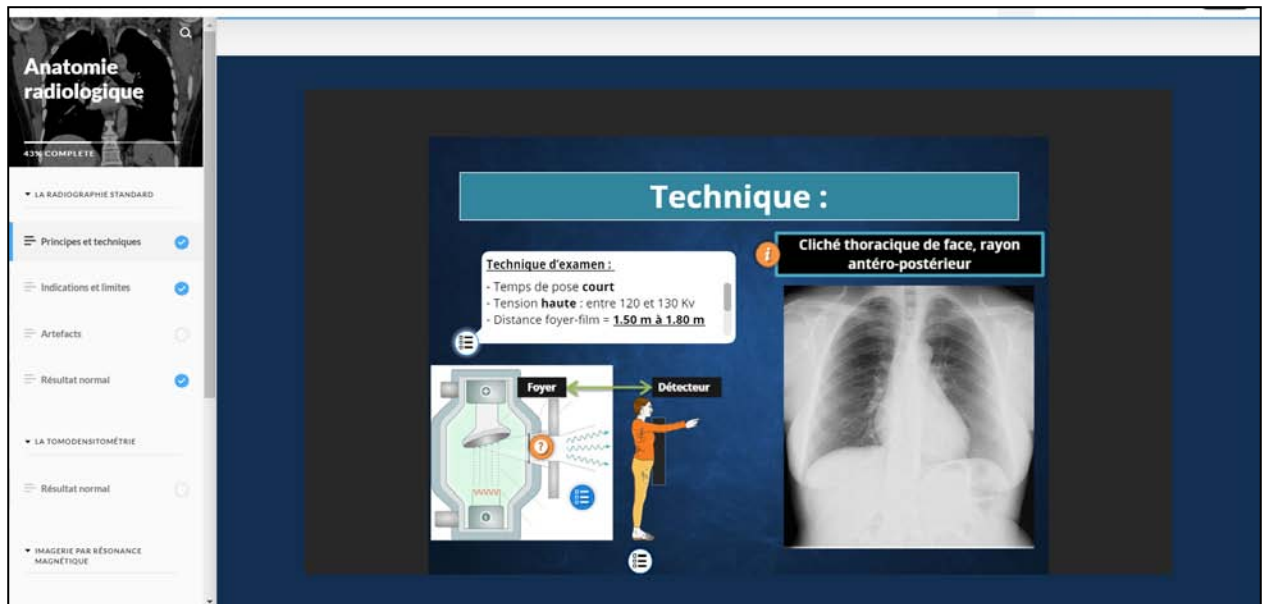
Anatomie radiologique

43% COMPLETE

LA RADIOGRAPHIE STANDARD

Principes et techniques

Indications et limites

Artefacts

Résultat normal

LA TOMODENSITOMÉTRIE

Résultat normal

IMAGERIE PAR RÉSONANCE MAGNÉTIQUE

Technique :

Technique d'examen :

- Temps de pose **court**
- Tension **haute** : entre 120 et 130 Kv
- Distance foyer-film = **1.50 m à 1.80 m**

Cliché thoracique de face, rayon antéro-postérieur

Foyer

Détecteur